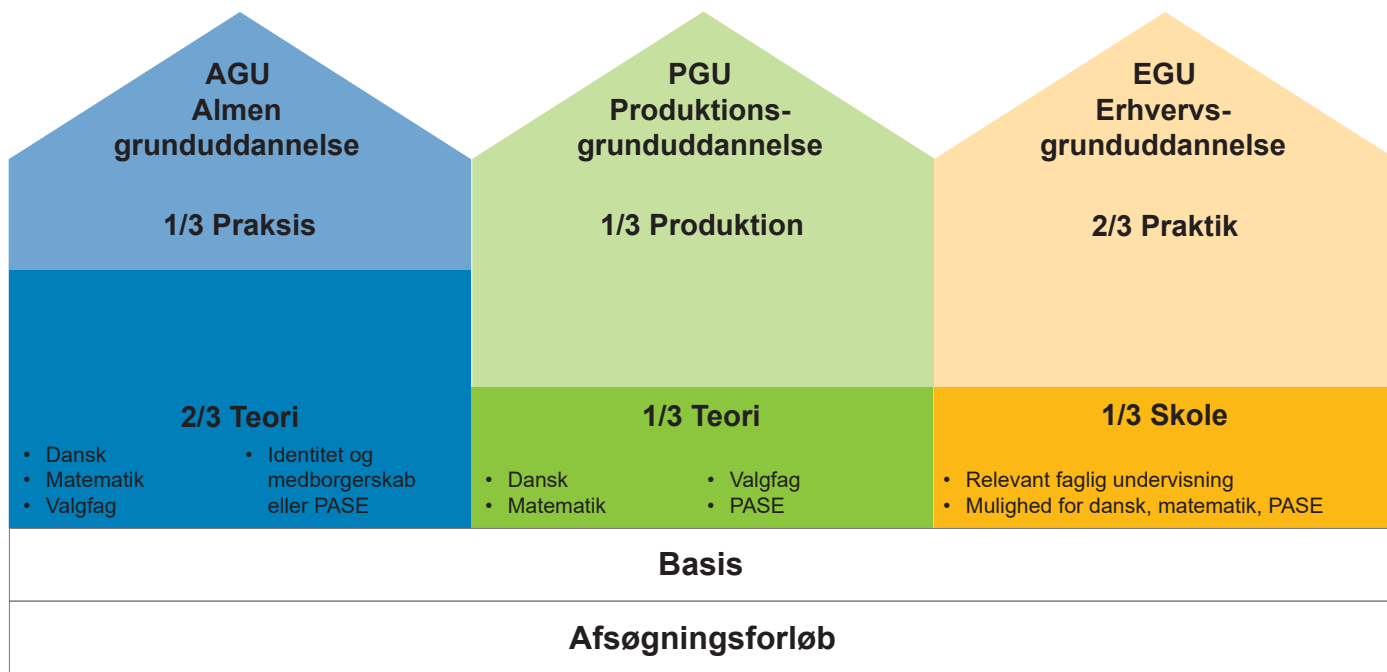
AGU
Almen grunduddannelse

1/3 Praksis

2/3 Teori

- Dansk
- Matematik
- Valgfag
- Identitet og medborgerskab eller PASE

PGU
Produktionsgrunduddannelse

1/3 Produktion

1/3 Teori

- Dansk
- Matematik
- Valgfag
- PASE

EGU
Erhvervsgrunduddannelse

2/3 Praktik

1/3 Skole

- Relevant faglig undervisning
- Mulighed for dansk, matematik, PASE

Basis

Afsøgningsforløb